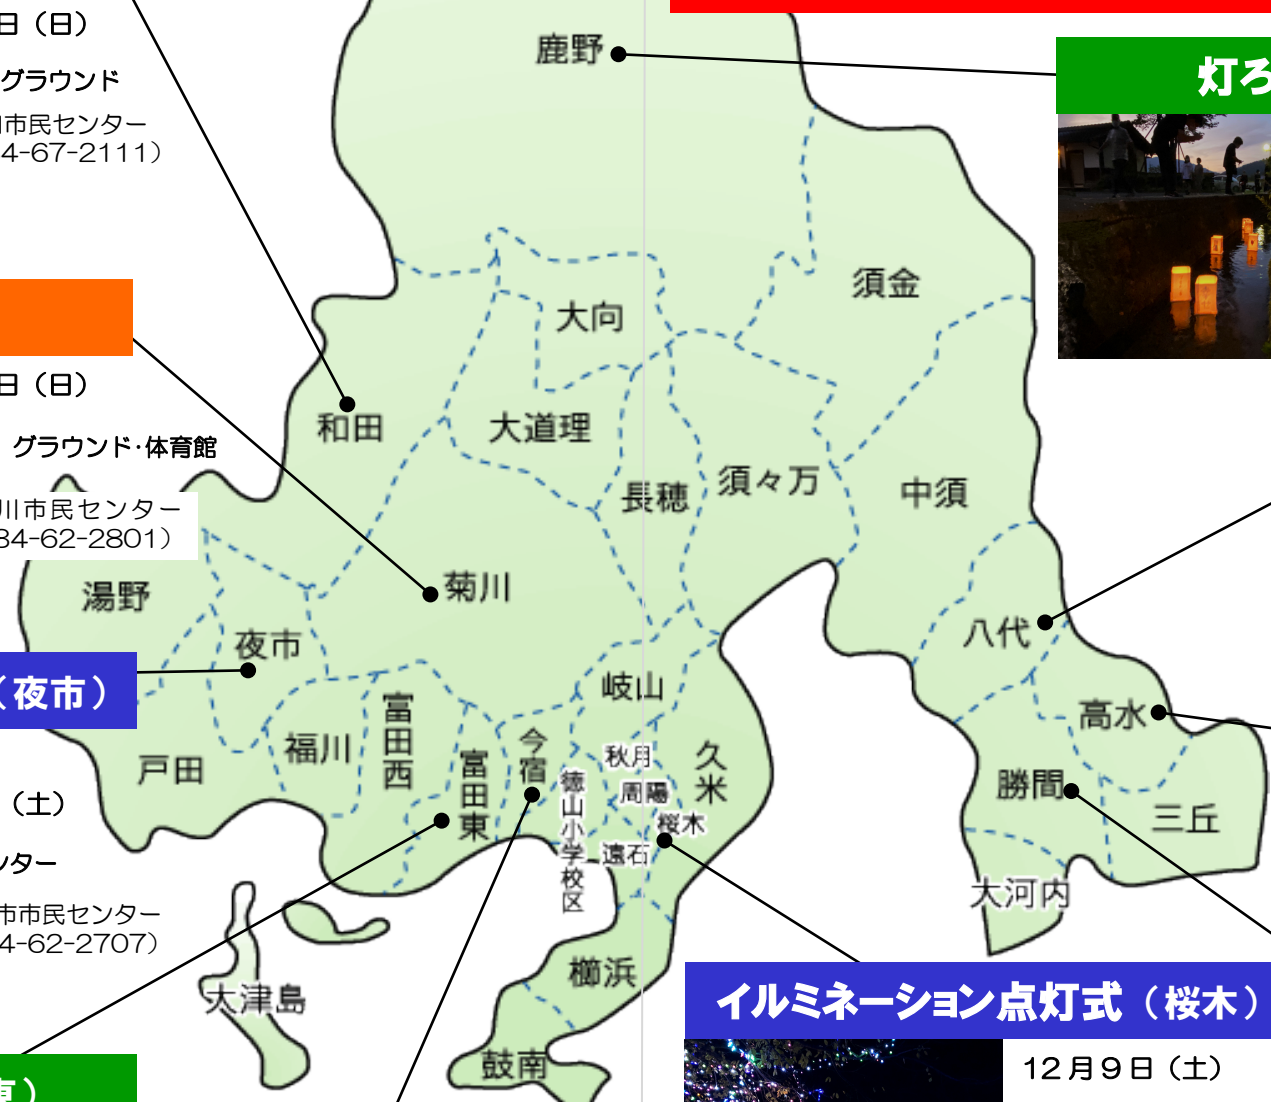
日（日）
グラウンド
川市民センター
4-67-2111）

日（日）
グラウンド・体育館
川市民センター
34-62-2801）

（夜市）

（土）
ンター
市市民センター
4-62-2707）

市）

鹿野

灯ろ

須金
大向
和田
大道理
長穂
須々万
中須
湯野
菊川
夜市
八代
岐山
福川
富田西
今宿
富田東
徳山小学校区
秋月
周陽
桜木
遠石
久米
高水
戸田
勝間
三丘
大河内
大津島
櫛浜
鼓南

イルミネーション点灯式（桜木）
12月9日（土）